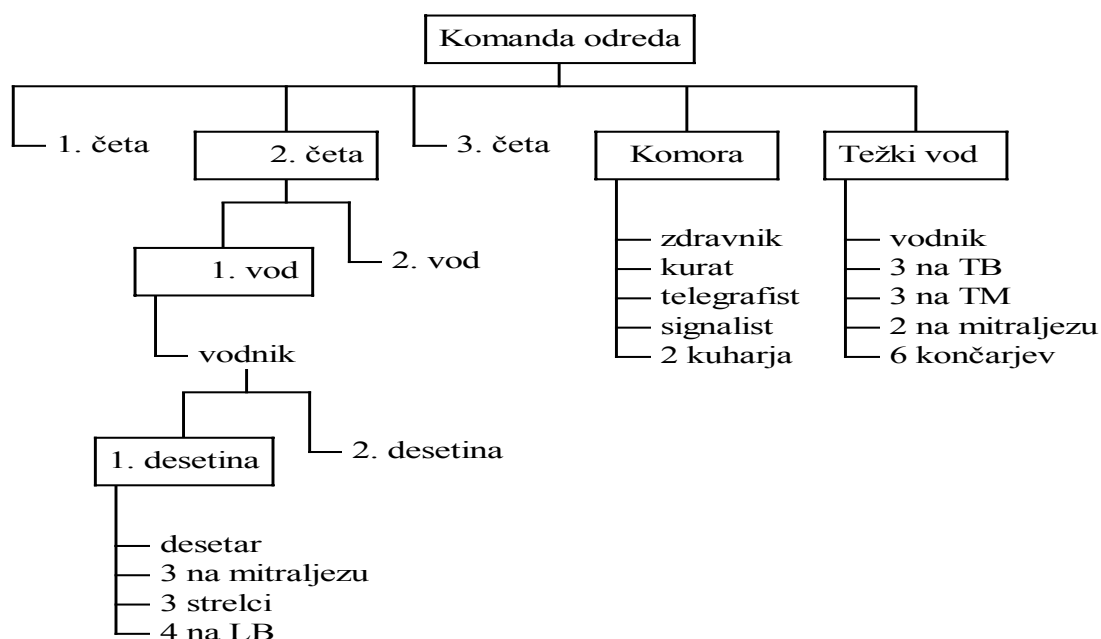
Komanda odreda

1. četa

2. četa

3. četa

Komora

Težki vod

1. vod

2. vod

vodnik

1. desetina

2. desetina

desetar
3 na mitraljezu
3 strelci
4 na LB

zdravnik
kurat
telegrafist
signalist
2 kuharja

vodnik
3 na TB
3 na TM
2 na mitraljezu
6 končarjev